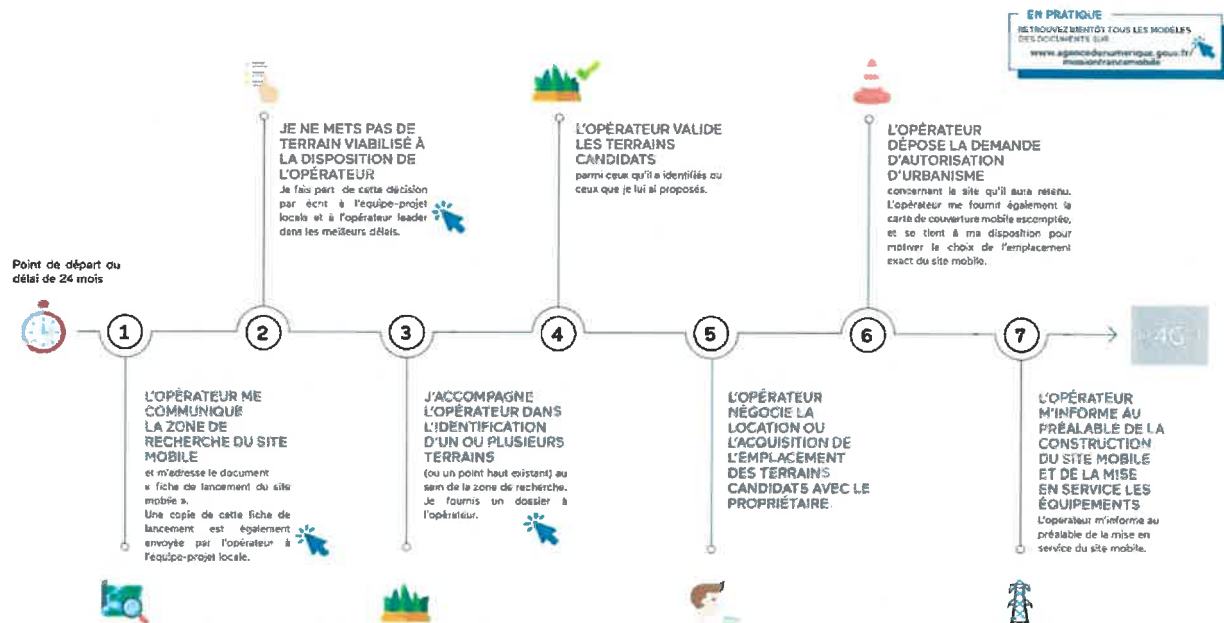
EN PRATIQUE
RETROUVEZ BIENTÔT TOUS LES MODÈLES DES DOCUMENTS SUR
www.agencedunumerique.gouv.fr/missionfrancemobile

Point de départ du délai de 24 mois

1

L'OPÉRATEUR ME COMMUNIQUE LA ZONE DE RECHERCHE DU SITE MOBILE
et m'adresse le document « fiche de lancement du site mobile ».
Une copie de cette fiche de lancement est également envoyée par l'opérateur à l'équipe-projet locale.

2

JE NE METS PAS DE TERRAIN VIABILISÉ À LA DISPOSITION DE L'OPÉRATEUR
Je fais part de cette décision par écrit à l'équipe-projet locale et à l'opérateur leader dans les meilleurs délais.

3

J'ACCOMPAGNE L'OPÉRATEUR DANS L'IDENTIFICATION D'UN OU PLUSIEURS TERRAINS
(ou un point haut existant) au sein de la zone de recherche. Je fournis un dossier à l'opérateur.

4

L'OPÉRATEUR VALIDE LES TERRAINS CANDIDATS
parmi ceux qu'il a identifiés ou ceux que je lui ai proposés.

5

L'OPÉRATEUR NÉGOCIE LA LOCATION OU L'ACQUISITION DE L'EMPLACEMENT DES TERRAINS CANDIDATS AVEC LE PROPRIÉTAIRE

6

L'OPÉRATEUR DÉPOSE LA DEMANDE D'AUTORISATION D'URBANISME
concernant le site qu'il aura retenu. L'opérateur me fournit également la carte de couverture mobile escomptée, et se tient à ma disposition pour motiver le choix de l'emplacement exact du site mobile.

7

L'OPÉRATEUR M'INFORME AU PRÉALABLE DE LA CONSTRUCTION DU SITE MOBILE ET DE LA MISE EN SERVICE LES ÉQUIPEMENTS
L'opérateur m'informe au préalable de la mise en service du site mobile.

4G